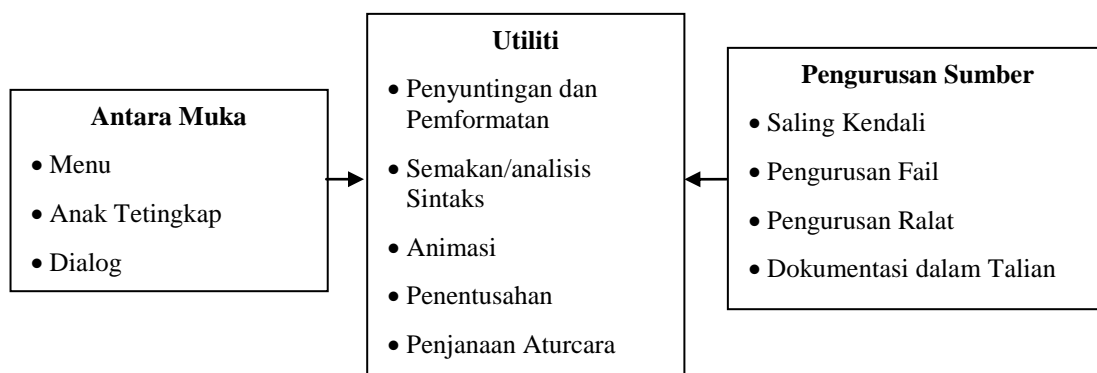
**Antara Muka**

- Menu
- Anak Tetingkap
- Dialog

**Utiliti**

- Penyuntingan dan Pemformatan
- Semakan/analisis Sintaks
- Animasi
- Penentusahan
- Penjanaan Aturcara

**Pengurusan Sumber**

- Saling Kendali
- Pengurusan Fail
- Pengurusan Ralat
- Dokumentasi dalam Talian